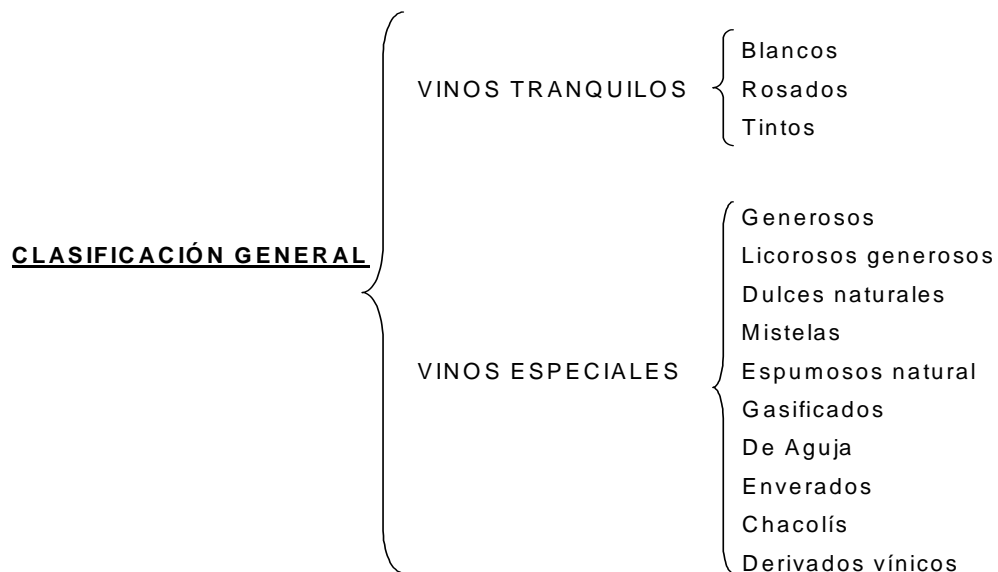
CLASIFICACIÓN GENERAL

VINOS TRANQUILOS

Blancos
Rosados
Tintos

VINOS ESPECIALES

Generosos
Licorosos generosos
Dulces naturales
Mistelas
Espumosos natural
Gasificados
De Aguja
Enverados
Chacolís
Derivados vínicos